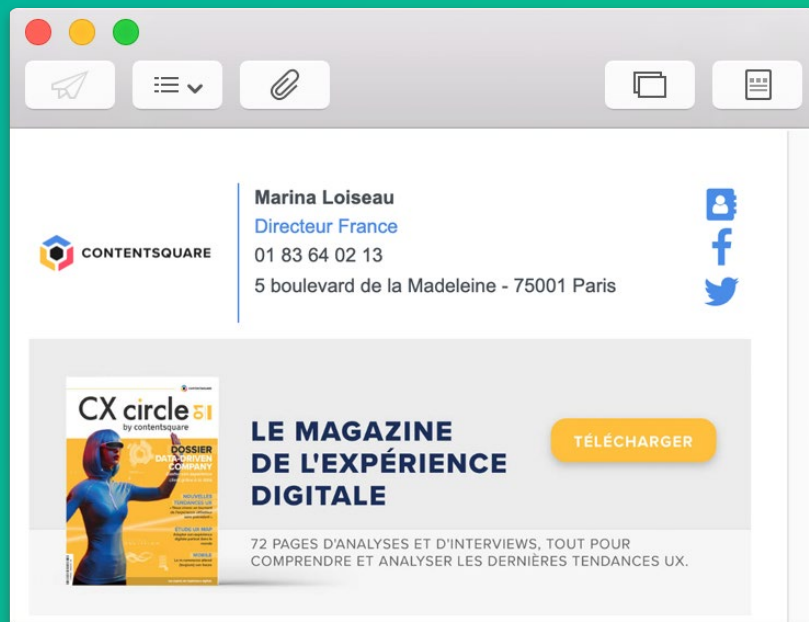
CONTENTSQUARE

Marina Loiseau
Directeur France
01 83 64 02 13
5 boulevard de la Madeleine - 75001 Paris

CX circle 01
by contentsquare
DOSSIER
DATA-DRIVEN
COMPANY

LE MAGAZINE
DE L'EXPÉRIENCE
DIGITALE

TÉLÉCHARGER

72 PAGES D'ANALYSES ET D'INTERVIEWS, TOUT POUR COMPRENDRE ET ANALYSER LES DERNIÈRES TENDANCES UX.